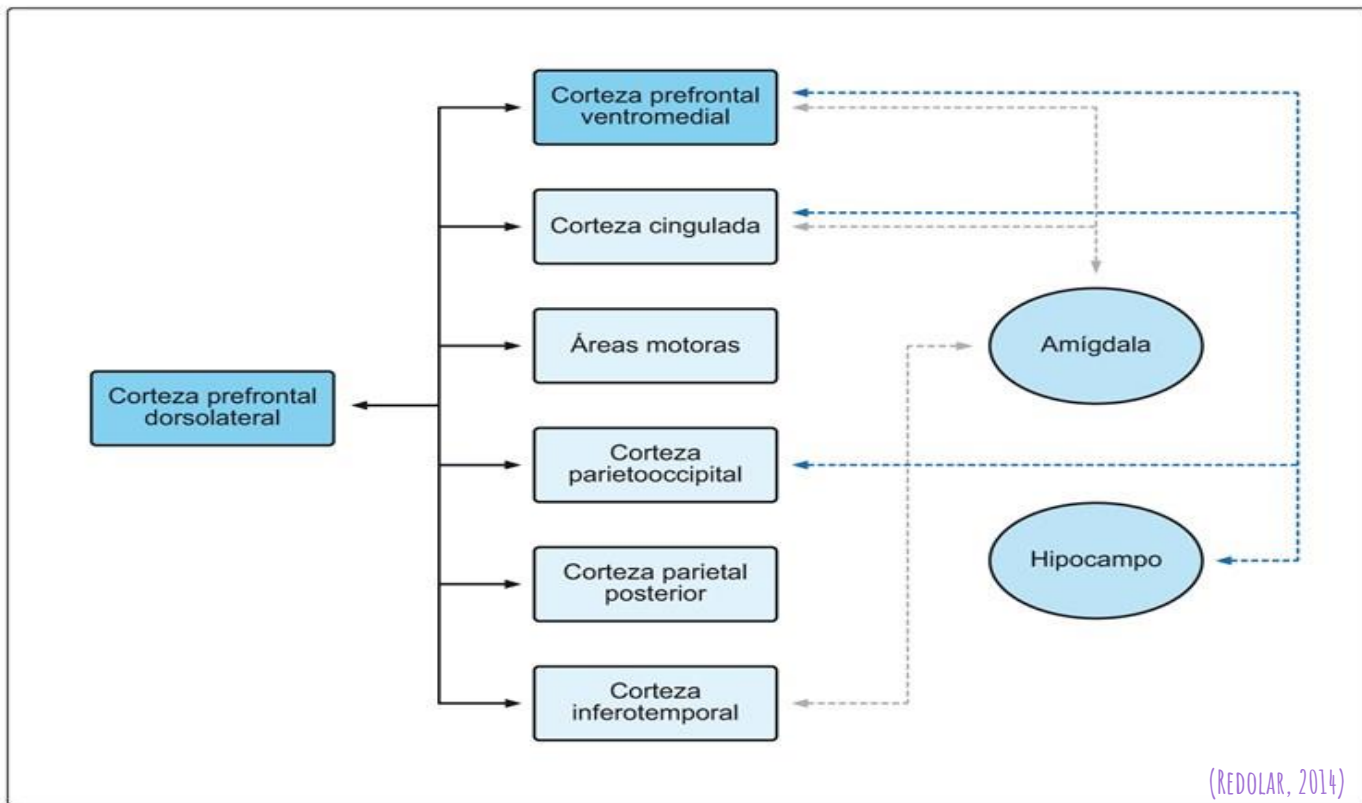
Corteza prefrontal ventromedial

Corteza cingulada

Áreas motoras

Corteza prefrontal dorsolateral

Corteza parietooccipital

Corteza parietal posterior

Corteza inferotemporal

Amígdala

Hipocampo

(Redolar, 2014)